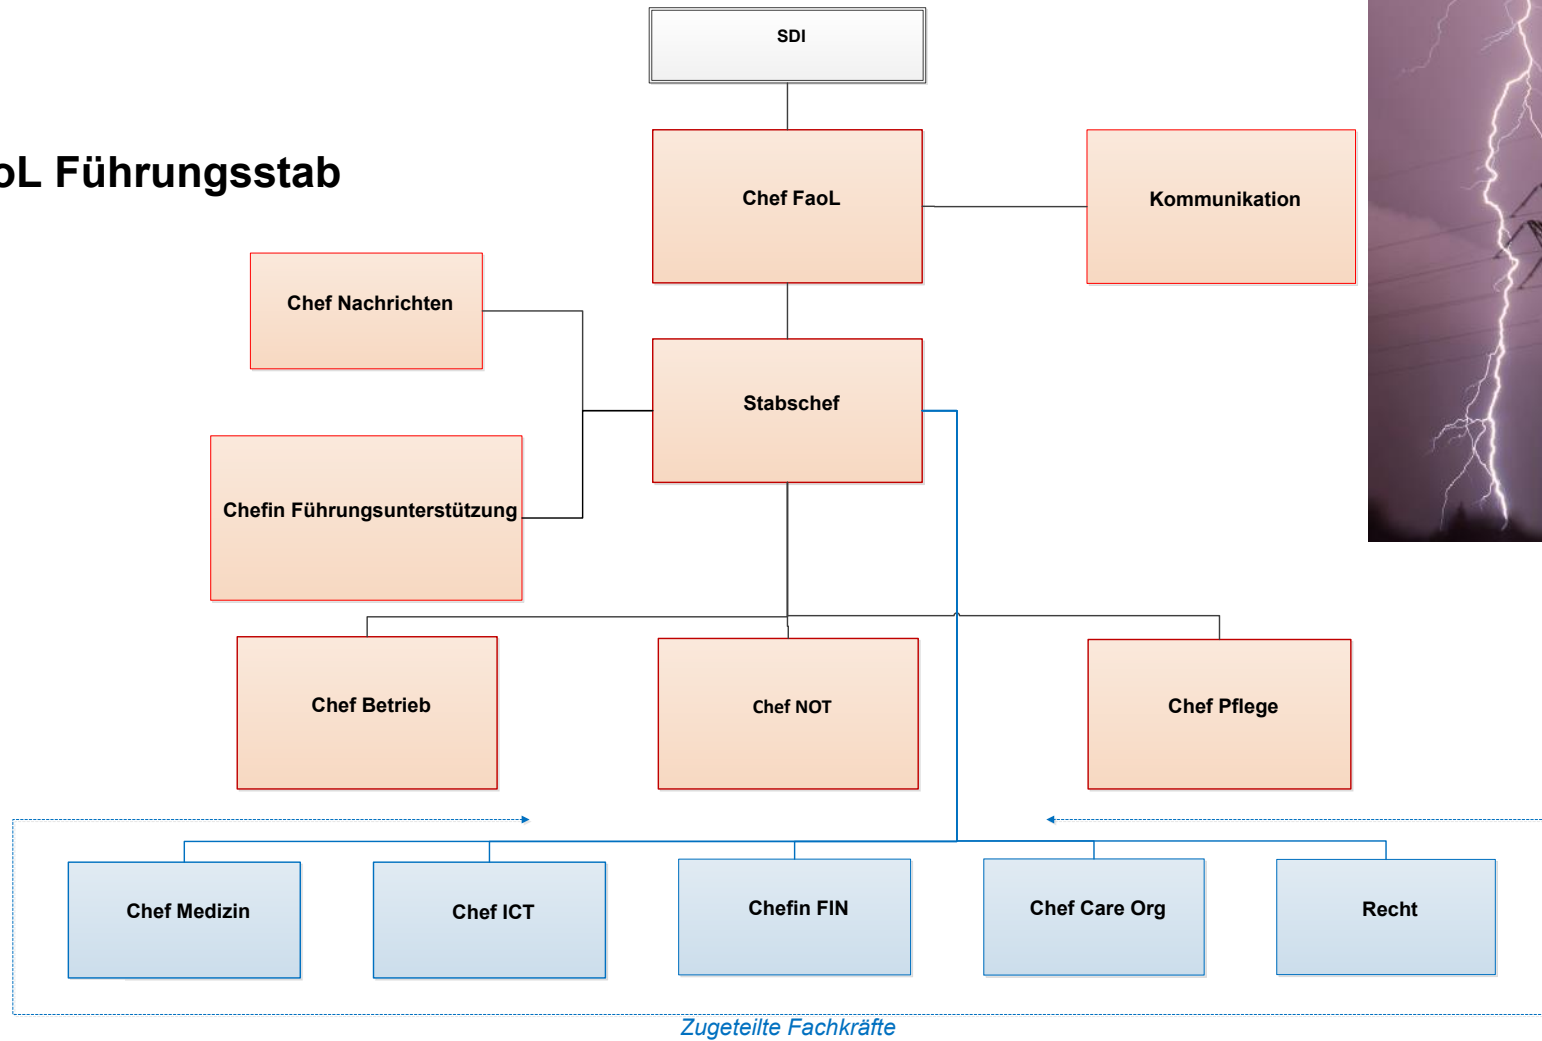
oL Führungsstab

SDI

Chef FaoL

Kommunikation

Chef Nachrichten

Stabschef

Chefin Führungsunterstützung

Chef Betrieb

Chef NOT

Chef Pflege

Chef Medizin

Chef ICT

Chefin FIN

Chef Care Org

Recht

Zugeteilte Fachkräfte